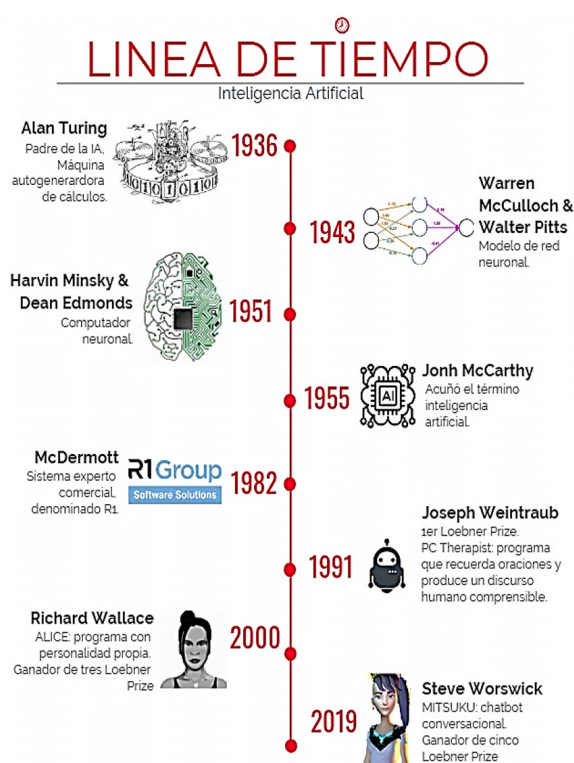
LINEA DE TIEMPO

Inteligencia Artificial

Alan Turing
Padre de la IA, Máquina autogenerardora de cálculos.

1936

0 1 0 1 0 1 0

Warren McCulloch & Walter Pitts
Modelo de red neuronal.

1943

Harvin Minsky & Dean Edmonds
Computador neuronal.

1951

Jonh McCarthy
Acuñó el término inteligencia artificial.

1955

AI

McDermott
Sistema experto comercial, denominado R1.

R1 Group
Software Solutions

1982

Joseph Weintraub
1er Loebner Prize. PC Therapist: programa que recuerda oraciones y produce un discurso humano comprensible.

1991

Richard Wallace
ALICE: programa con personalidad propia. Ganador de tres Loebner Prize

2000

Steve Worswick
MITSUKU: chatbot conversacional. Ganador de cinco Loebner Prize

2019